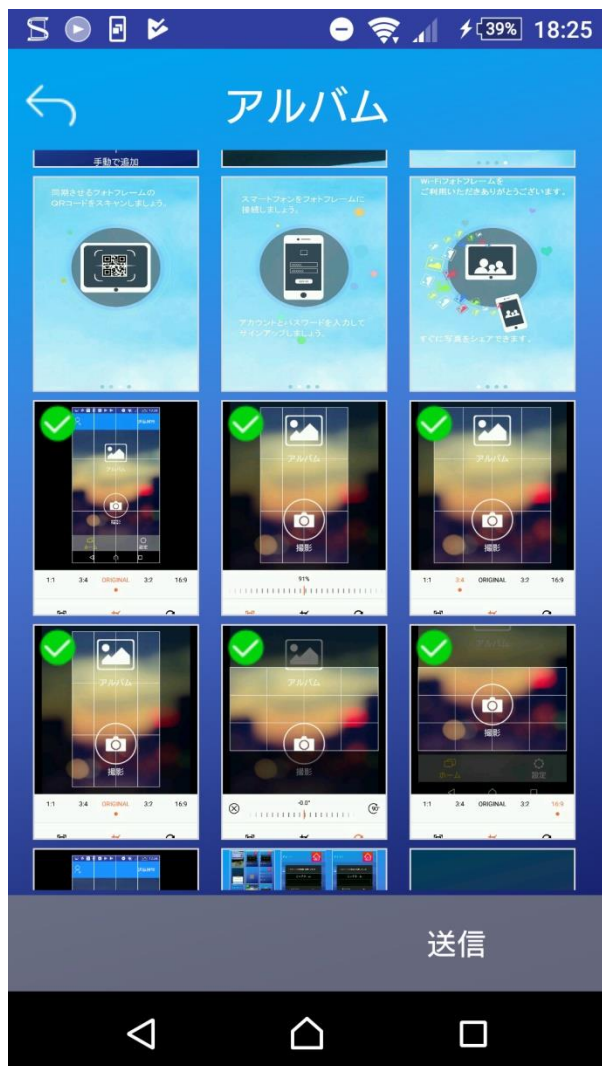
39% 18:25

アルバム

手動で追加

同期させるフォトフレームのQRコードをスキャンしましょう。

スマートフォンをフォトフレームに接続しましょう。

アカウントとパスワードを入力してサインアップしましょう。

Wi-Fiフォトフレームをご利用いただきありがとうございます。

すぐに写真をシェアできます。

アルバム

撮影

1:1 3:4 ORIGINAL 3:2 16:9

アルバム

撮影

91%

アルバム

撮影

1:1 3:4 ORIGINAL 3:2 16:9

アルバム

撮影

1:1 3:4 ORIGINAL 3:2 16:9

アルバム

撮影

-0.0°

撮影

ホーム 設定

1:1 3:4 ORIGINAL 3:2 16:9

アルバム

送信